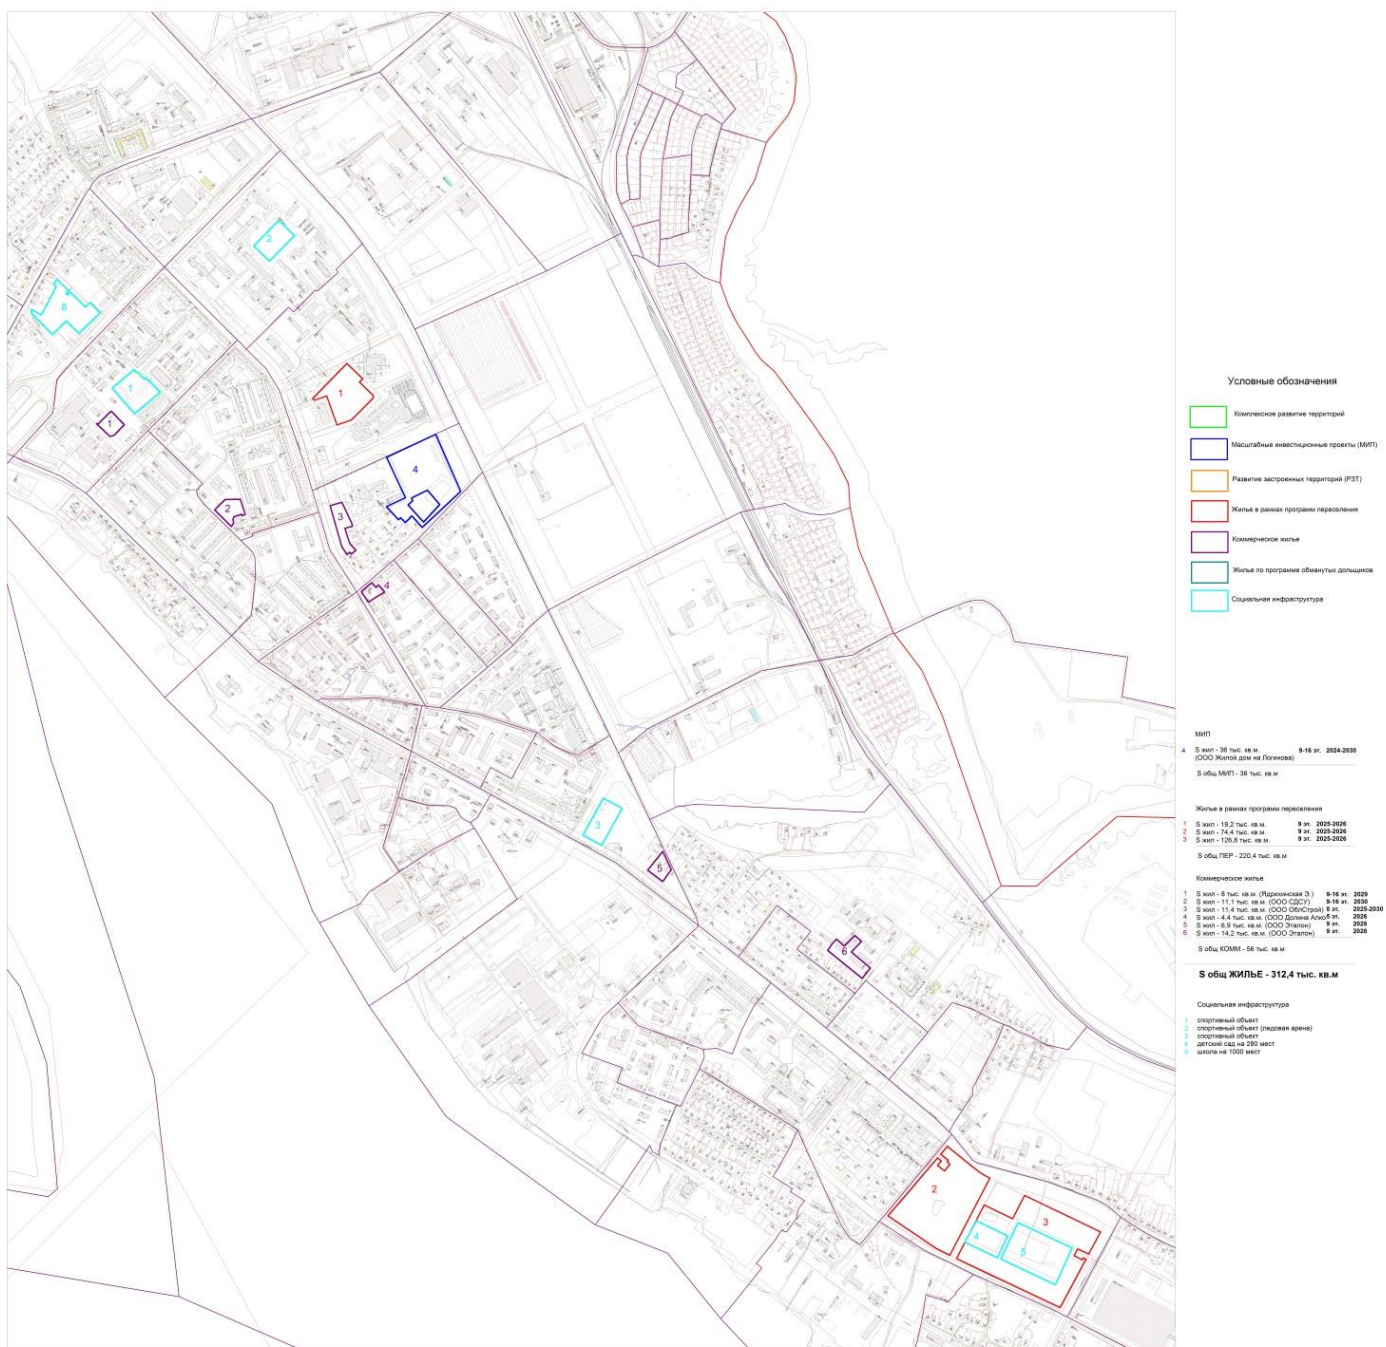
2
8
1
1
1
4
2
3
4
3
5
6
2
4
5
3

Условные обозначения

Комплексное развитие территорий
Масштабные инвестиционные проекты (МИП)
Развитие застроенных территорий (РЗТ)
Жилье в рамках програми переселения
Коммерческое жилье
Жилье по програме обманутых дольщиков
Социальная инфраструктура

МИП

4 S жил - 36 тыс. кв.м. (ООО Жилой дом на Логинова) 9-16 эт. 2024-2030

S общ МИП - 36 тыс. кв.м

Жилье в рамках програми переселения

1 S жил - 19,2 тыс. кв.м. 9 эт. 2025-2026
2 S жил - 74,4 тыс. кв.м. 9 эт. 2025-2026
3 S жил - 126,8 тыс. кв.м. 9 эт. 2025-2026

S общ ПЕР - 220,4 тыс. кв.м

Коммерческое жилье

1 S жил - 8 тыс. кв.м. (Ядрихинская Э.) 9-16 эт. 2029
2 S жил - 11,1 тыс. кв.м. (ООО СДСУ) 9-16 эт. 2030
3 S жил - 11,4 тыс. кв.м. (ООО ОблСтрой) 9 эт. 2025-2030
4 S жил - 4,4 тыс. кв.м. (ООО Долина Алко) 9 эт. 2026
5 S жил - 6,9 тыс. кв.м. (ООО Эталон) 9 эт. 2028
6 S жил - 14,2 тыс. кв.м. (ООО Эталон) 9 эт. 2028

S общ КОММ - 56 тыс. кв.м

S общ ЖИЛЬЕ - 312,4 тыс. кв.м

Социальная инфраструктура

1 спортивный объект
2 спортивный объект (ледовая арена)
3 спортивный объект
4 детский сад на 280 мест
5 школа на 1000 мест